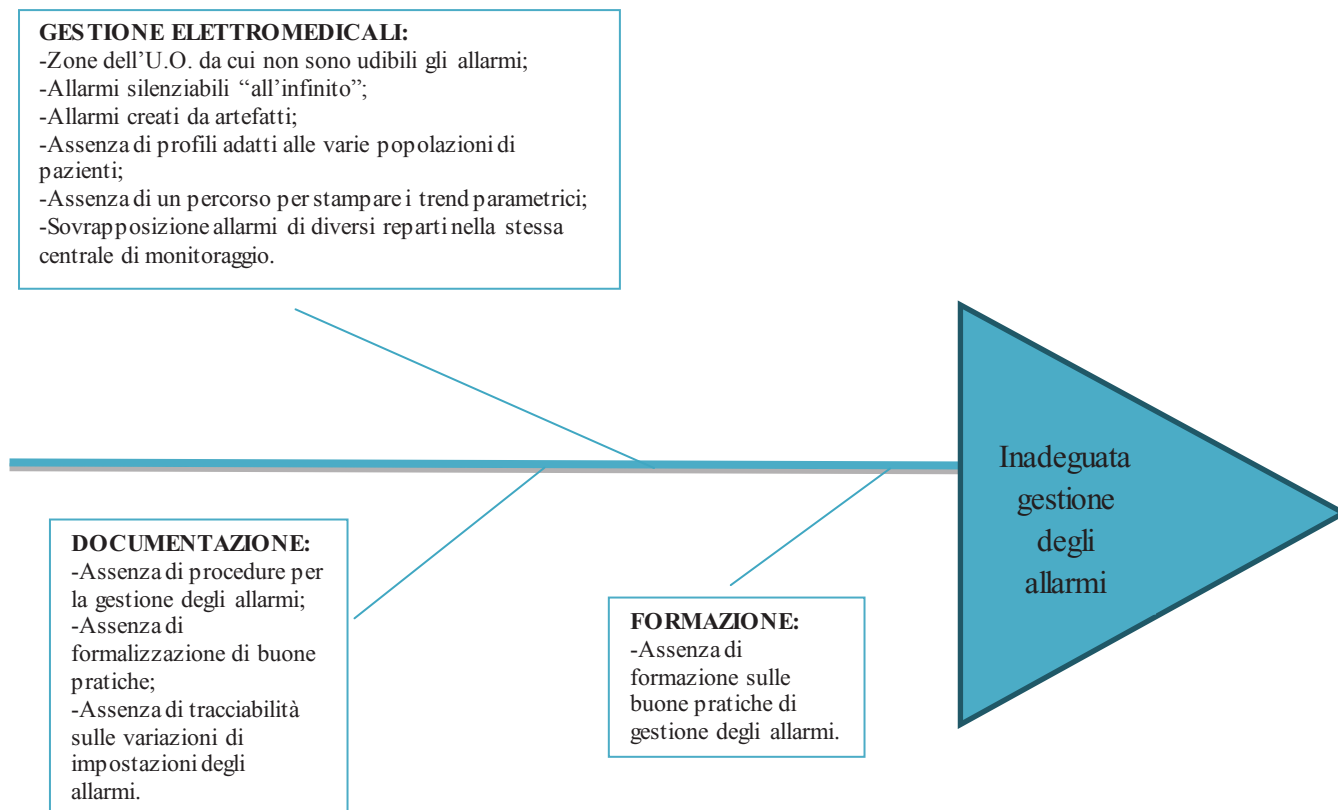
GESTIONE ELETTROMEDICALI:
-Zone dell'U.O. da cui non sono udibili gli allarmi;
-Allarmi silenziabili "all'infinito";
-Allarmi creati da artefatti;
-Assenza di profili adatti alle varie popolazioni di pazienti;
-Assenza di un percorso per stampare i trend parametrici;
-Sovrapposizione allarmi di diversi reparti nella stessa centrale di monitoraggio.

Inadeguata gestione degli allarmi

DOCUMENTAZIONE:
-Assenza di procedure per la gestione degli allarmi;
-Assenza di formalizzazione di buone pratiche;
-Assenza di tracciabilità sulle variazioni di impostazioni degli allarmi.

FORMAZIONE:
-Assenza di formazione sulle buone pratiche di gestione degli allarmi.